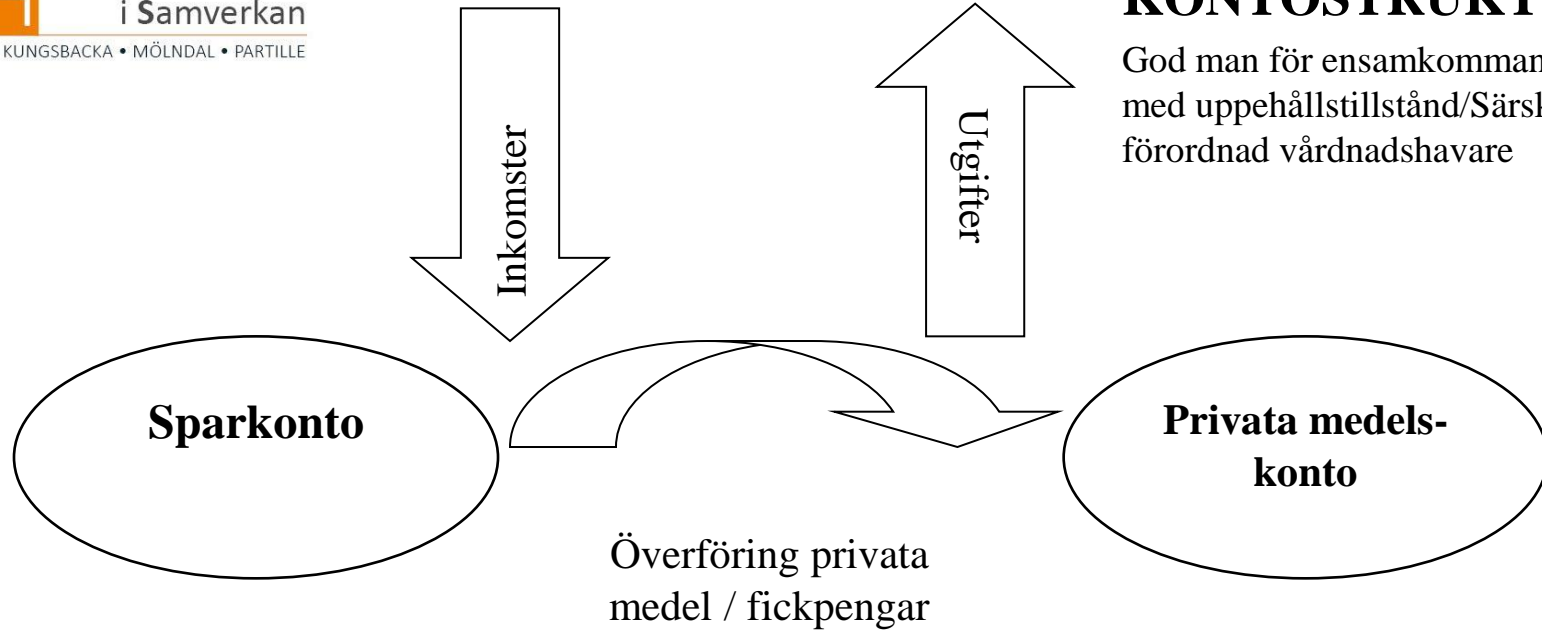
i Samverkan
KUNGSBACKA • MÖLNDAL • PARTILLE

KONTOSTRUKT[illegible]

God man för ensamkomman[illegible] med uppehållstillstånd/Särsk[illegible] förordnad vårdnadshavare

Inkomster

Utgifter

Sparkonto

Privata medelskonto

Överföring privata medel / fickpengar